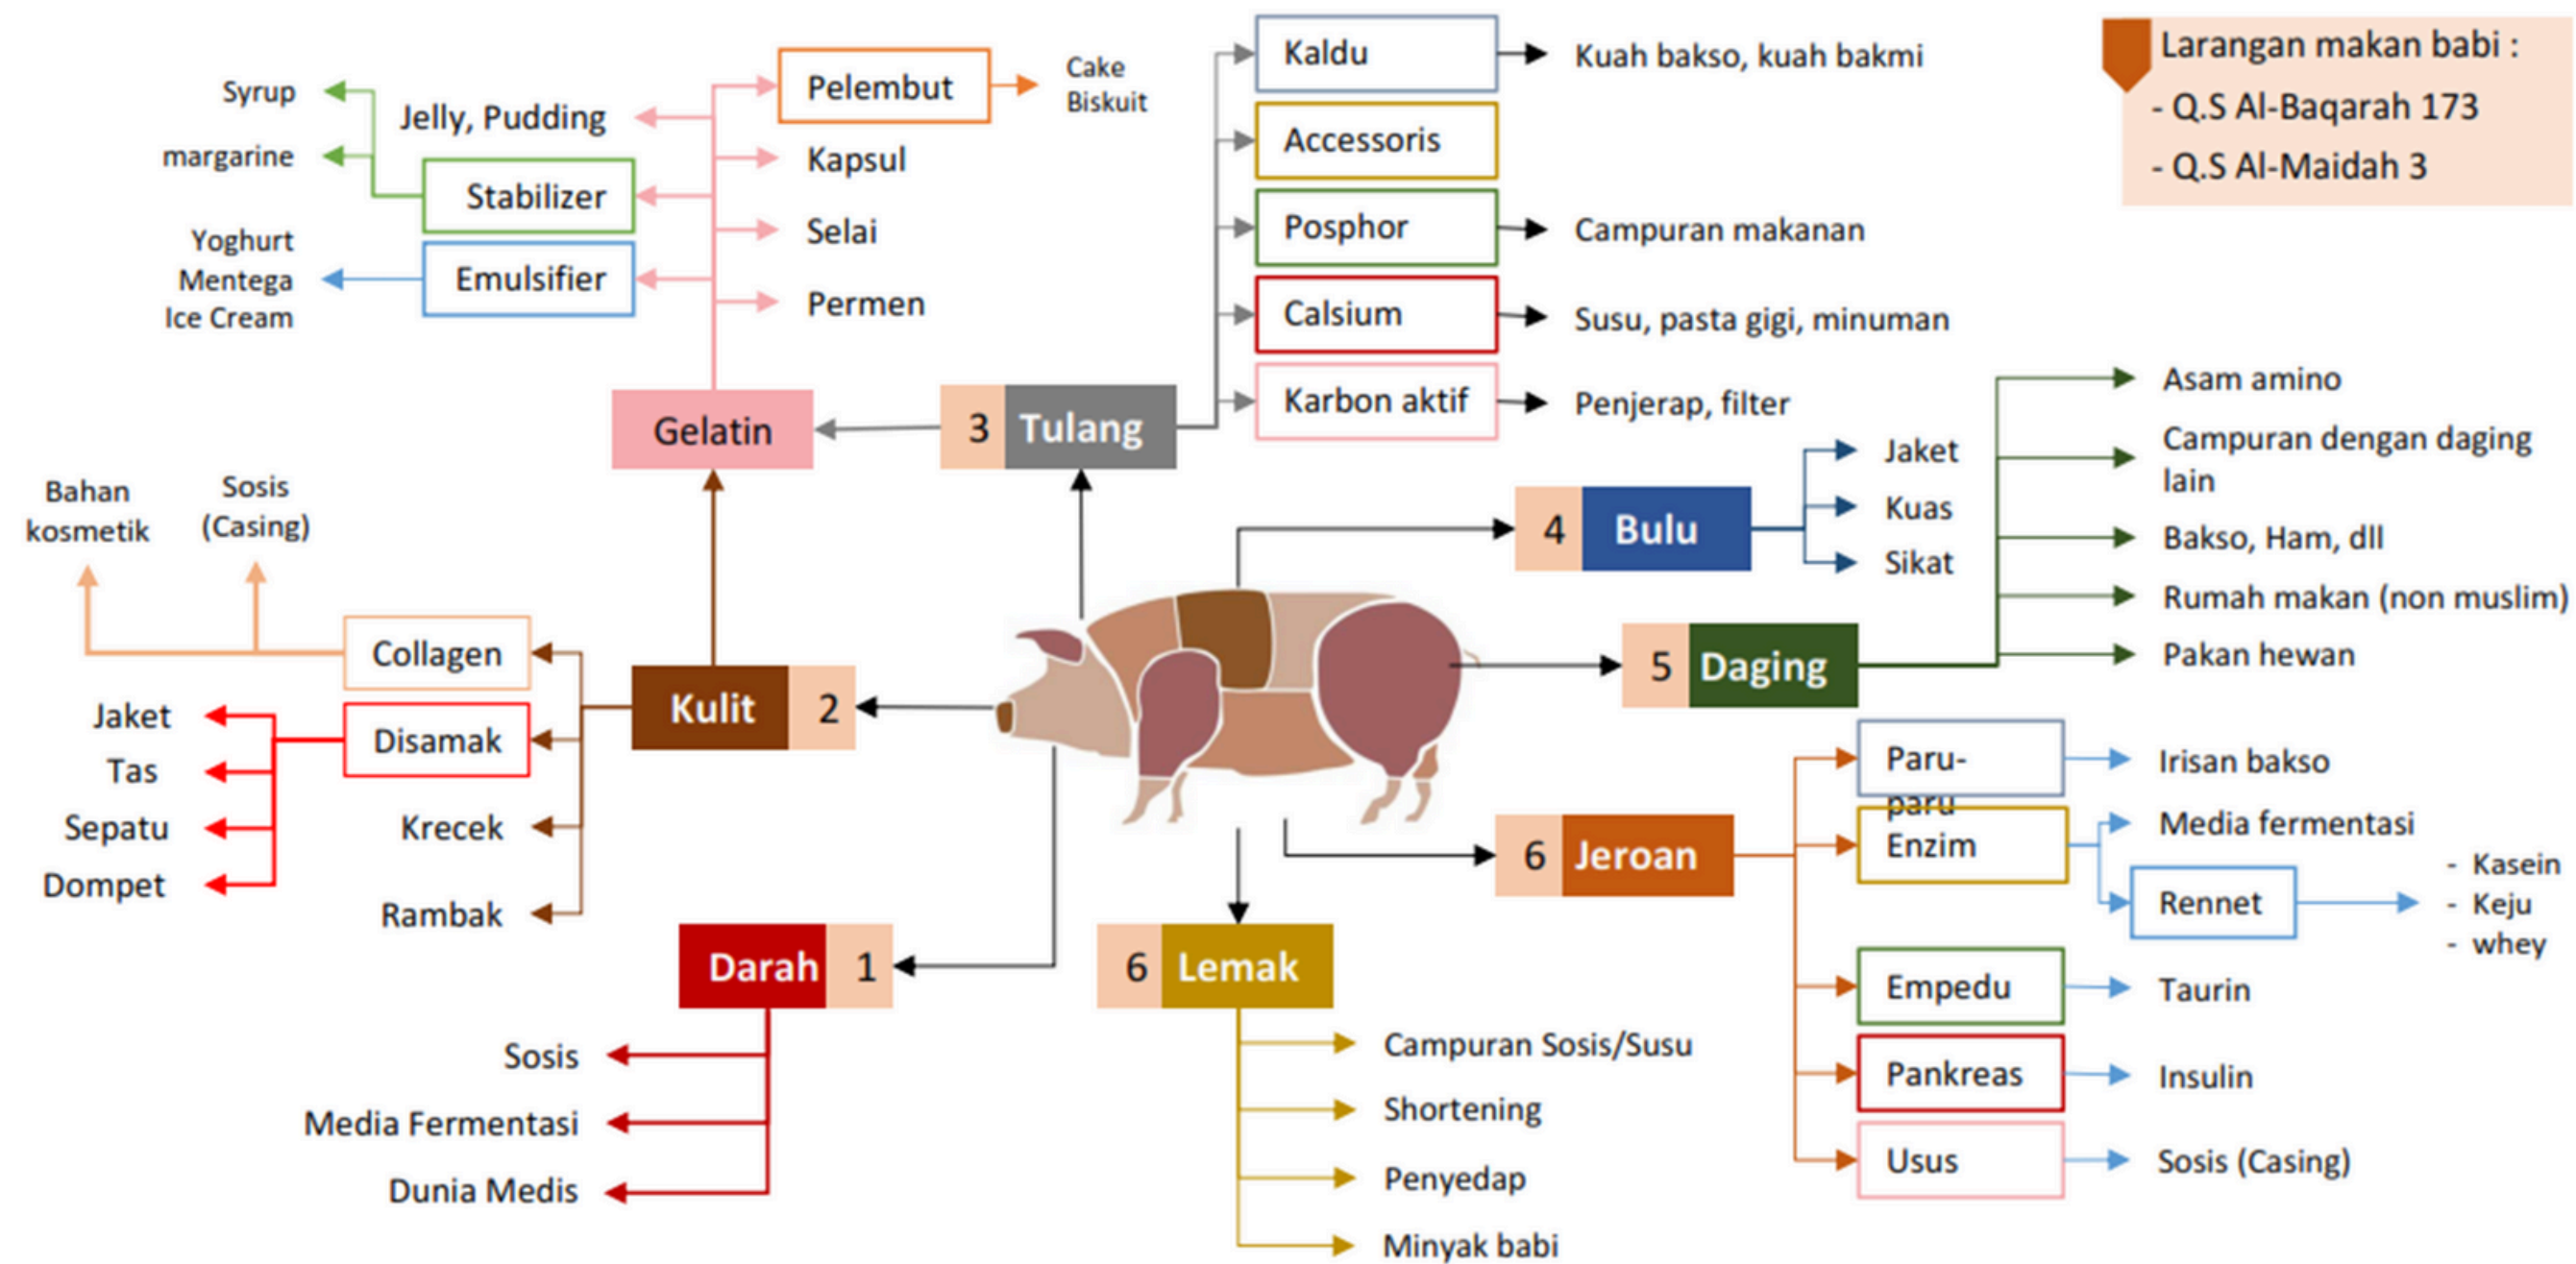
Larangan makan babi :
- Q.S Al-Baqarah 173
- Q.S Al-Maidah 3

Syrup
margarine
Jelly, Pudding
Stabilizer
Yoghurt
Mentega
Ice Cream
Emulsifier
Pelembut
Cake
Biskuit
Kapsul
Selai
Permen
Gelatin

3 Tulang
Kaldu
Kuah bakso, kuah bakmi
Accessoris
Posphor
Campuran makanan
Calsium
Susu, pasta gigi, minuman
Karbon aktif
Penjerap, filter

4 Bulu
Jaket
Kuas
Sikat

5 Daging
Asam amino
Campuran dengan daging lain
Bakso, Ham, dll
Rumah makan (non muslim)
Pakan hewan

Bahan kosmetik
Sosis (Casing)
Collagen
Kulit 2
Jaket
Tas
Sepatu
Dompet
Disamak
Krecek
Rambak

Darah 1
Sosis
Media Fermentasi
Dunia Medis

6 Lemak
Campuran Sosis/Susu
Shortening
Penyedap
Minyak babi

6 Jeroan
Paru-paru
Irisan bakso
Enzim
Media fermentasi
Rennet
- Kasein
- Keju
- whey
Empedu
Taurin
Pankreas
Insulin
Usus
Sosis (Casing)